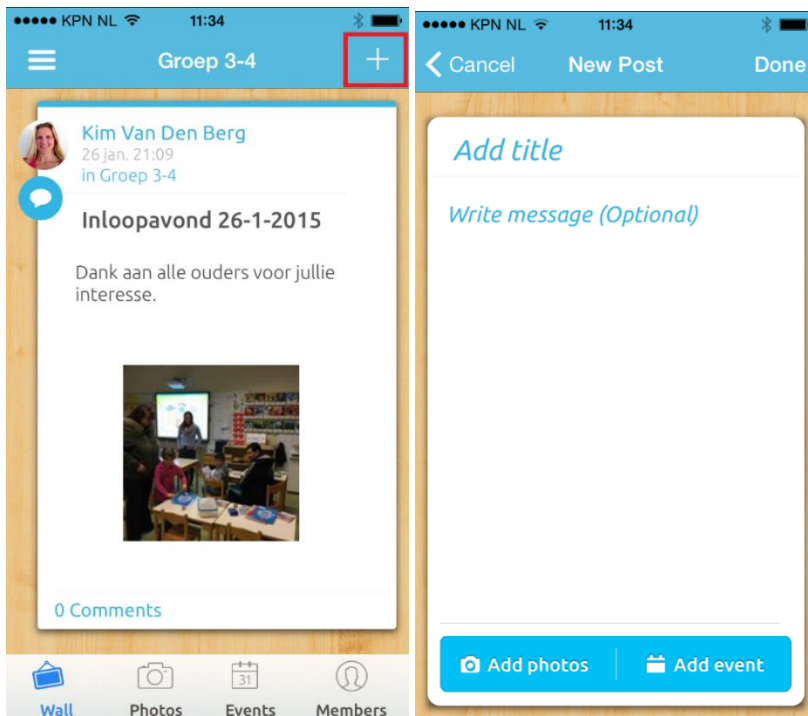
●●●●● KPN NL 11:34

Groep 3-4

+

Kim Van Den Berg
26 jan. 21:09
in Groep 3-4

Inloopavond 26-1-2015

Dank aan alle ouders voor jullie interesse.

0 Comments

Wall
Photos
31
Events
Members

●●●●● KPN NL 11:34

Cancel
New Post
Done

Add title

Write message (Optional)

Add photos
Add event